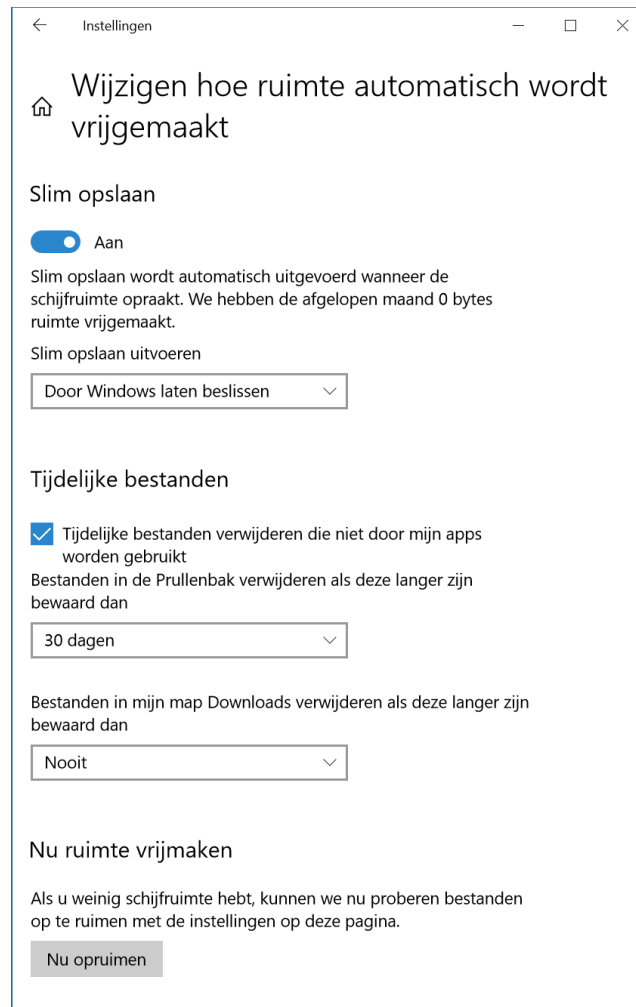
Instellingen

Wijzigen hoe ruimte automatisch wordt vrijgemaakt

Slim opslaan

Aan

Slim opslaan wordt automatisch uitgevoerd wanneer de schijfruimte opraakt. We hebben de afgelopen maand 0 bytes ruimte vrijgemaakt.

Slim opslaan uitvoeren

Door Windows laten beslissen

Tijdelijke bestanden

Tijdelijke bestanden verwijderen die niet door mijn apps worden gebruikt

Bestanden in de Prullenbak verwijderen als deze langer zijn bewaard dan

30 dagen

Bestanden in mijn map Downloads verwijderen als deze langer zijn bewaard dan

Nooit

Nu ruimte vrijmaken

Als u weinig schijfruimte hebt, kunnen we nu proberen bestanden op te ruimen met de instellingen op deze pagina.

Nu opruimen